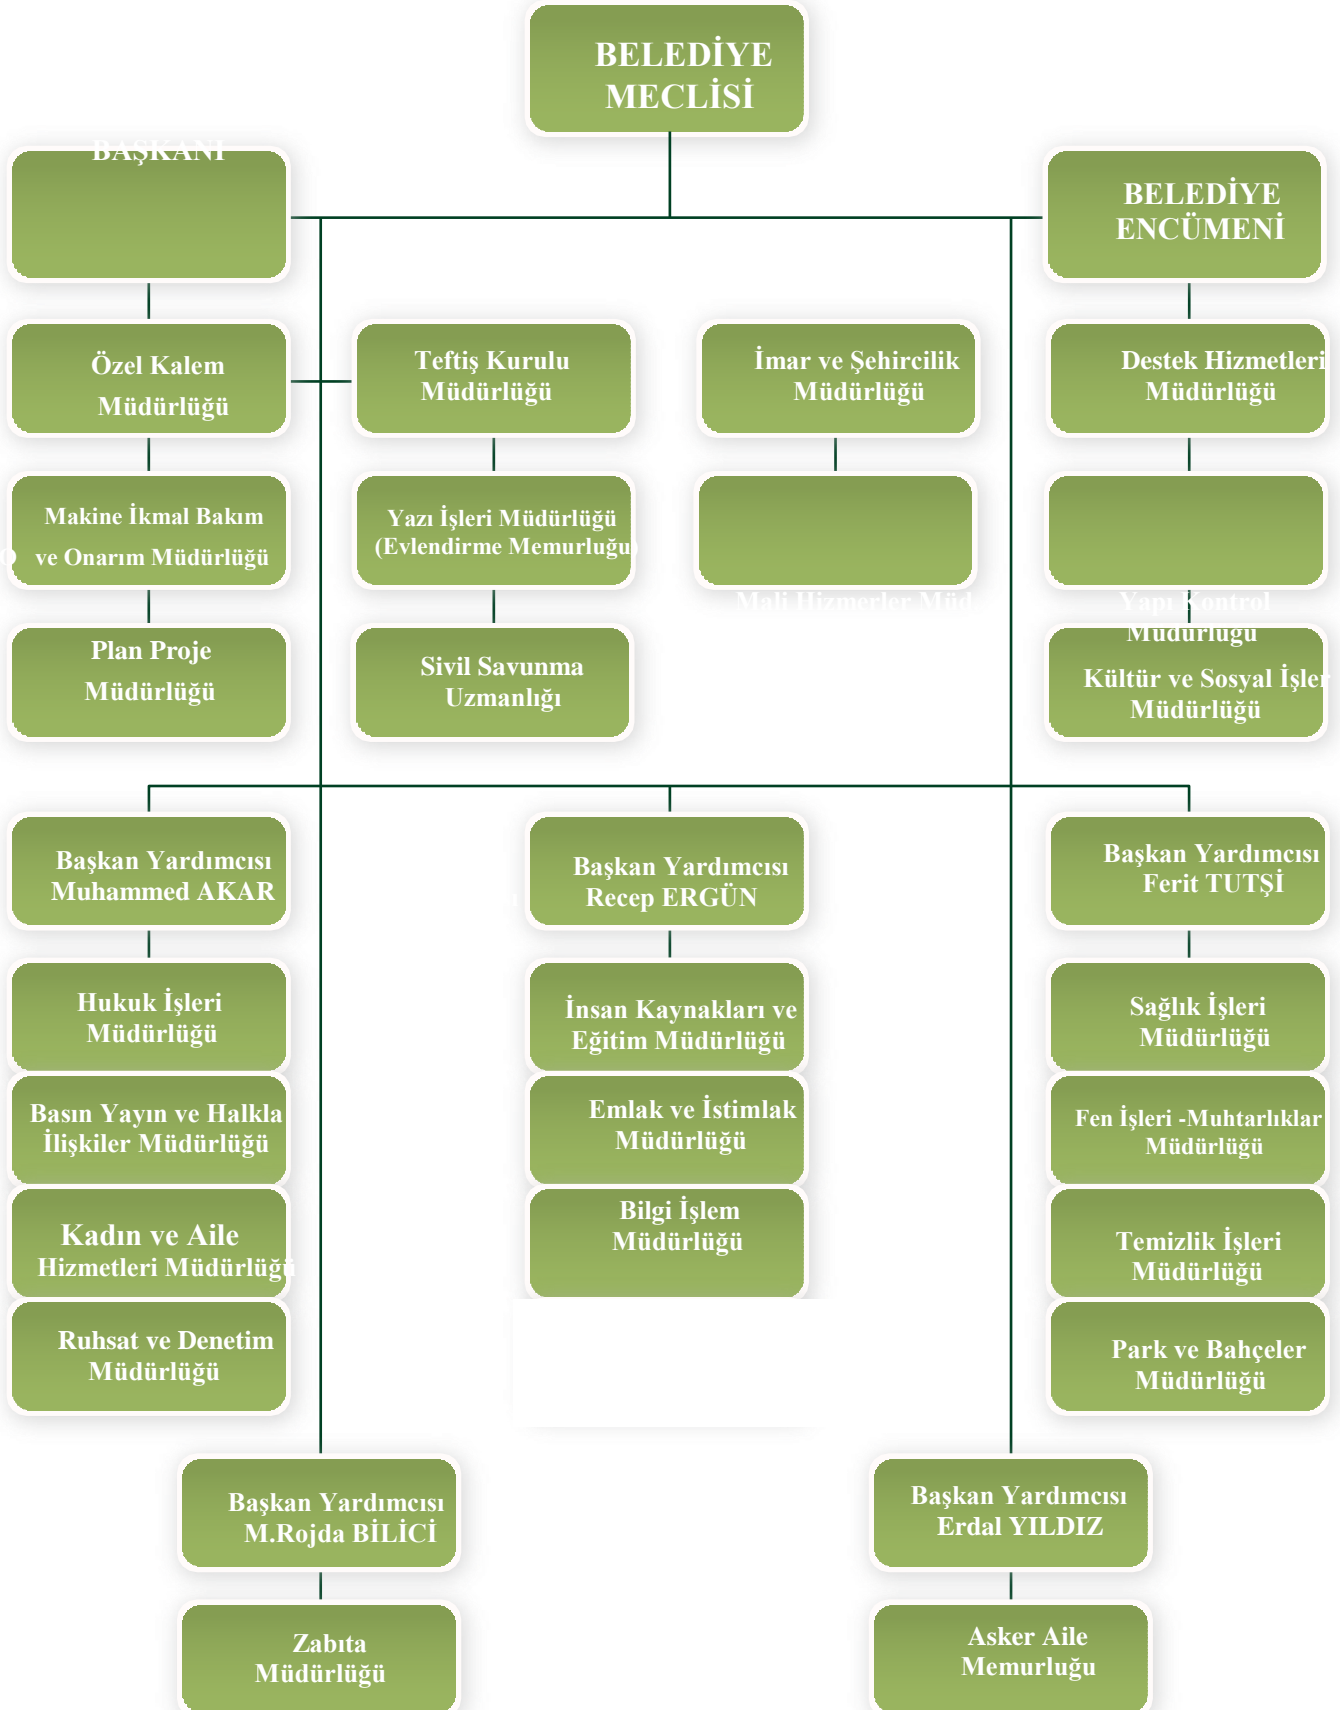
BELEDİYE MECLİSİ

BAŞKANI

BELEDİYE ENCÜMENİ

Özel Kalem Müdürlüğü

Teftiş Kurulu Müdürlüğü

İmar ve Şehircilik Müdürlüğü

Destek Hizmetleri Müdürlüğü

Makine İkmal Bakım ve Onarım Müdürlüğü

Yazı İşleri Müdürlüğü (Evlendirme Memurluğu)

Mali Hizmetler Müd

Yapı Kontrol Müdürlüğü

Plan Proje Müdürlüğü

Sivil Savunma Uzmanlığı

Kültür ve Sosyal İşler Müdürlüğü

Başkan Yardımcısı Muhammed AKAR

Başkan Yardımcısı Recep ERGÜN

Başkan Yardımcısı Ferit TUTŞİ

Hukuk İşleri Müdürlüğü

İnsan Kaynakları ve Eğitim Müdürlüğü

Sağlık İşleri Müdürlüğü

Basın Yayın ve Halkla İlişkiler Müdürlüğü

Emlak ve İstimlak Müdürlüğü

Fen İşleri -Muhtarlıklar Müdürlüğü

Kadın ve Aile Hizmetleri Müdürlüğü

Bilgi İşlem Müdürlüğü

Temizlik İşleri Müdürlüğü

Ruhsat ve Denetim Müdürlüğü

Park ve Bahçeler Müdürlüğü

Başkan Yardımcısı M.Rojda BİLİCİ

Başkan Yardımcısı Erdal YILDIZ

Zabıta Müdürlüğü

Asker Aile Memurluğu